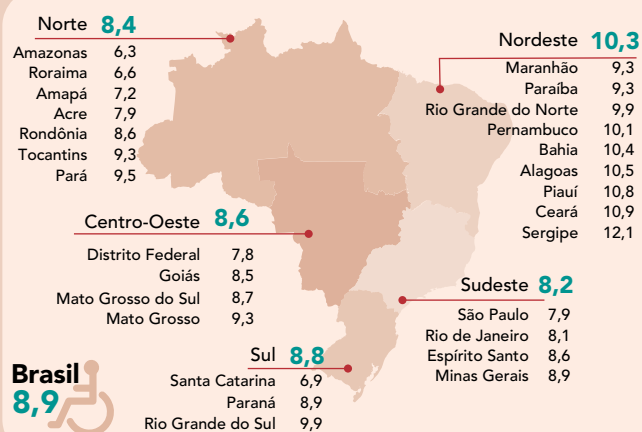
Norte 8,4

| | |
|---|---|
| Amazonas | 6,3 |
| Roraima | 6,6 |
| Amapá | 7,2 |
| Acre | 7,9 |
| Rondônia | 8,6 |
| Tocantins | 9,3 |
| Pará | 9,5 |

Nordeste 10,3

| | |
|---|---|
| Maranhão | 9,3 |
| Paraíba | 9,3 |
| Rio Grande do Norte | 9,9 |
| Pernambuco | 10,1 |
| Bahia | 10,4 |
| Alagoas | 10,5 |
| Piauí | 10,8 |
| Ceará | 10,9 |
| Sergipe | 12,1 |

Centro-Oeste 8,6

| | |
|---|---|
| Distrito Federal | 7,8 |
| Goiás | 8,5 |
| Mato Grosso do Sul | 8,7 |
| Mato Grosso | 9,3 |

Sudeste 8,2

| | |
|---|---|
| São Paulo | 7,9 |
| Rio de Janeiro | 8,1 |
| Espírito Santo | 8,6 |
| Minas Gerais | 8,9 |

Sul 8,8

| | |
|---|---|
| Santa Catarina | 6,9 |
| Paraná | 8,9 |
| Rio Grande do Sul | 9,9 |

Brasil
8,9